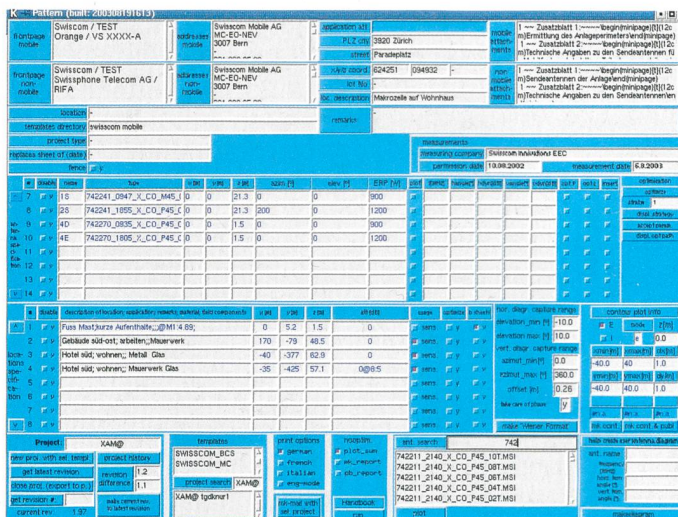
K - Pattern (built: 20030819161613)

frontpage mobile | Swisscom / TEST Orange / VS XXXX-A | addresses mobile | Swisscom Mobile AG MC-EO-NEV 3007 Bern | application id | PLZ city 3920 Zürich | street Paradeplatz | mobile attachments | 1 ~~ Zusatzblatt 1:~~~~\begin{minipage}[t]{12cm}Ermittlung des Anlageperimeters\end{minipage} 1 ~~ Zusatzblatt 2:~~~~\begin{minipage}[t]{12cm}Technische Angaben zu den Sendeantennen für

frontpage non-mobile | Swisscom / TEST Swissphone Telecom AG / RIFA | addresses non-mobile | Swisscom Mobile AG MC-EO-NEV 3007 Bern | x/y/z coord 624251 094932 | tel No | loc. description Makrozelle auf Wohnhaus | non-mobile attachments | 1 ~~ Zusatzblatt 1:~~~~\begin{minipage}[t]{12cm}Sendeantennen der Anlage\end{minipage} 1 ~~ Zusatzblatt 2:~~~~\begin{minipage}[t]{12cm}Technische Angaben zu den Sendeantennen für

location | remarks
templates directory swisscom mobile
project type
replace sheet of data
fence

measurements
measuring company Swisscom Invisations EEC
performance date 10.09.2002 measurement date 6.9.2003

| # | disable | name | type | x [m] | y [m] | z [m] | azim [°] | elev [°] | ERP [W] |
|---|---|---|---|---|---|---|---|---|---|
| 7 | | 1S | 742241_0947_X_CO_M45_( | 0 | 0 | 21.3 | 0 | 0 | 900 |
| 8 | | 2S | 742241_1855_X_CO_P45_( | 0 | 0 | 21.3 | 200 | 0 | 1200 |
| 9 | | 4D | 742270_0835_X_CO_P45_( | 0 | 0 | 1.5 | 0 | 0 | 900 |
| 10 | | 4E | 742270_1805_X_CO_P45_( | 0 | 0 | 1.5 | 0 | 0 | 1200 |
| 11 | | | | | | | | | |
| 12 | | | | | | | | | |
| 13 | | | | | | | | | |
| 14 | | | | | | | | | |

calculation options
status 1
check antennas
mark antennas
check network

| # | disable | description of location; application; remarks; material; field components | x [m] | y [m] | z [m] | att.info |
|---|---|---|---|---|---|---|
| 1 | | Fuss Mast;kurze Aufenthalte;;@MI 4.89; | 0 | 5.2 | 1.5 | 0 |
| 2 | | Gebäude süd-ost; arbeiten;;Mauerwerk | 170 | -79 | 48.5 | 0 |
| 3 | | Hotel süd; wohnen;; Metall Glas | -40 | -377 | 62.9 | 0 |
| 4 | | Hotel süd; wohnen;; Mauerwerk Glas | -35 | -425 | 57.1 | 0@8.5 |

horiz. diagr. capture range
elevation_min [°] -10.0
elevation_max [°] 10.0
vert. diagr. capture range
azimut_min [°] 0.0
azimut_max [°] 360.0
offset [m] 0.26
make "Wiener Format"

contour plot info
E | node | z [m] 0.0
-40.0 | 40 | 1.0
-40.0 | 40 | 1.0

Project XAM@
new proj. with sel. templ | project history
get latest revision
close proj. (export to p.) | revision difference 1.2 1.1
get revision #
current rev. 1.97

templates
SWISSCOM_BCS
SWISSCOM_MC
project search XAM@
XAM@ tgdknur1

print options
german
french
italian
eng-mode

hoopim
plot_sum
ph_report
pb_report

nk-mail with sel. project
Handbook

ant. search 742
742211_2140_X_CO_P45_10T.MSI
742211_2140_X_CO_P45_08T.MSI
742211_2140_X_CO_P45_06T.MSI
742211_2140_X_CO_P45_04T.MSI
742211_2140_X_CO_P45_02T.MSI

ant. name